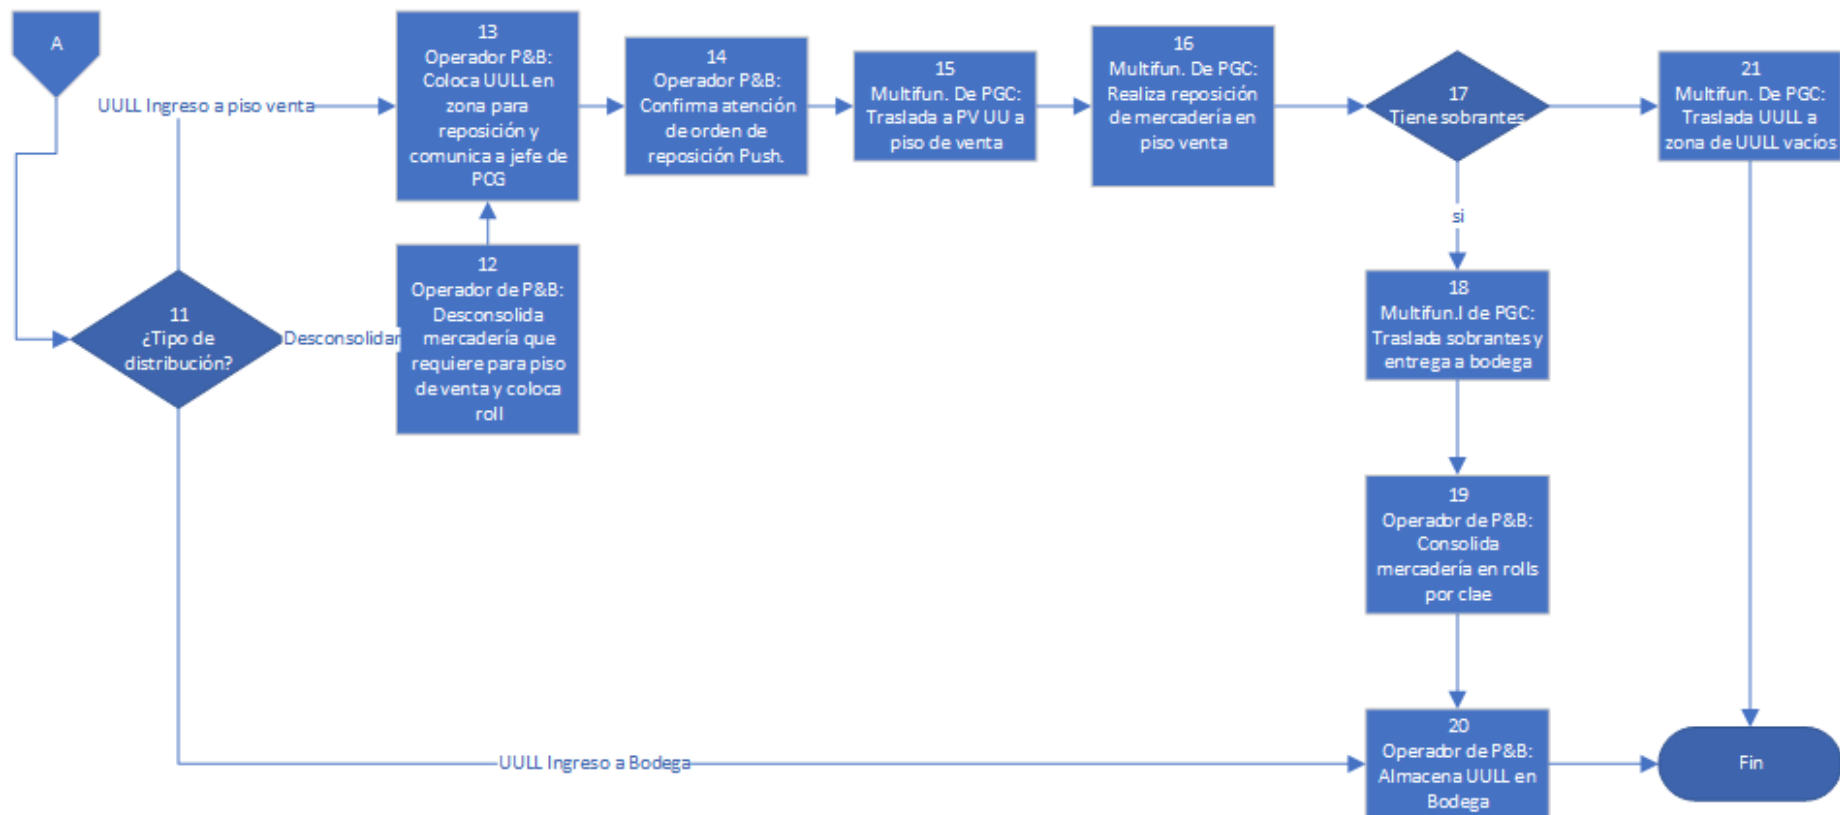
A

UULL Ingreso a piso venta

13
Operador P&B: Coloca UULL en zona para reposición y comunica a jefe de PCG

14
Operador P&B: Confirma atención de orden de reposición Push.

15
Multifun. De PGC: Traslada a PV UU a piso de venta

16
Multifun. De PGC: Realiza reposición de mercadería en piso venta

17
Tiene sobrantes

21
Multifun. De PGC: Traslada UULL a zona de UULL vacíos

si

12
Operador de P&B: Desconsolida mercadería que requiere para piso de venta y coloca roll

11
¿Tipo de distribución?

Desconsolidar

18
Multifun.l de PGC: Traslada sobrantes y entrega a bodega

19
Operador de P&B: Consolida mercadería en rolls por clae

UULL Ingreso a Bodega

20
Operador de P&B: Almacena UULL en Bodega

Fin